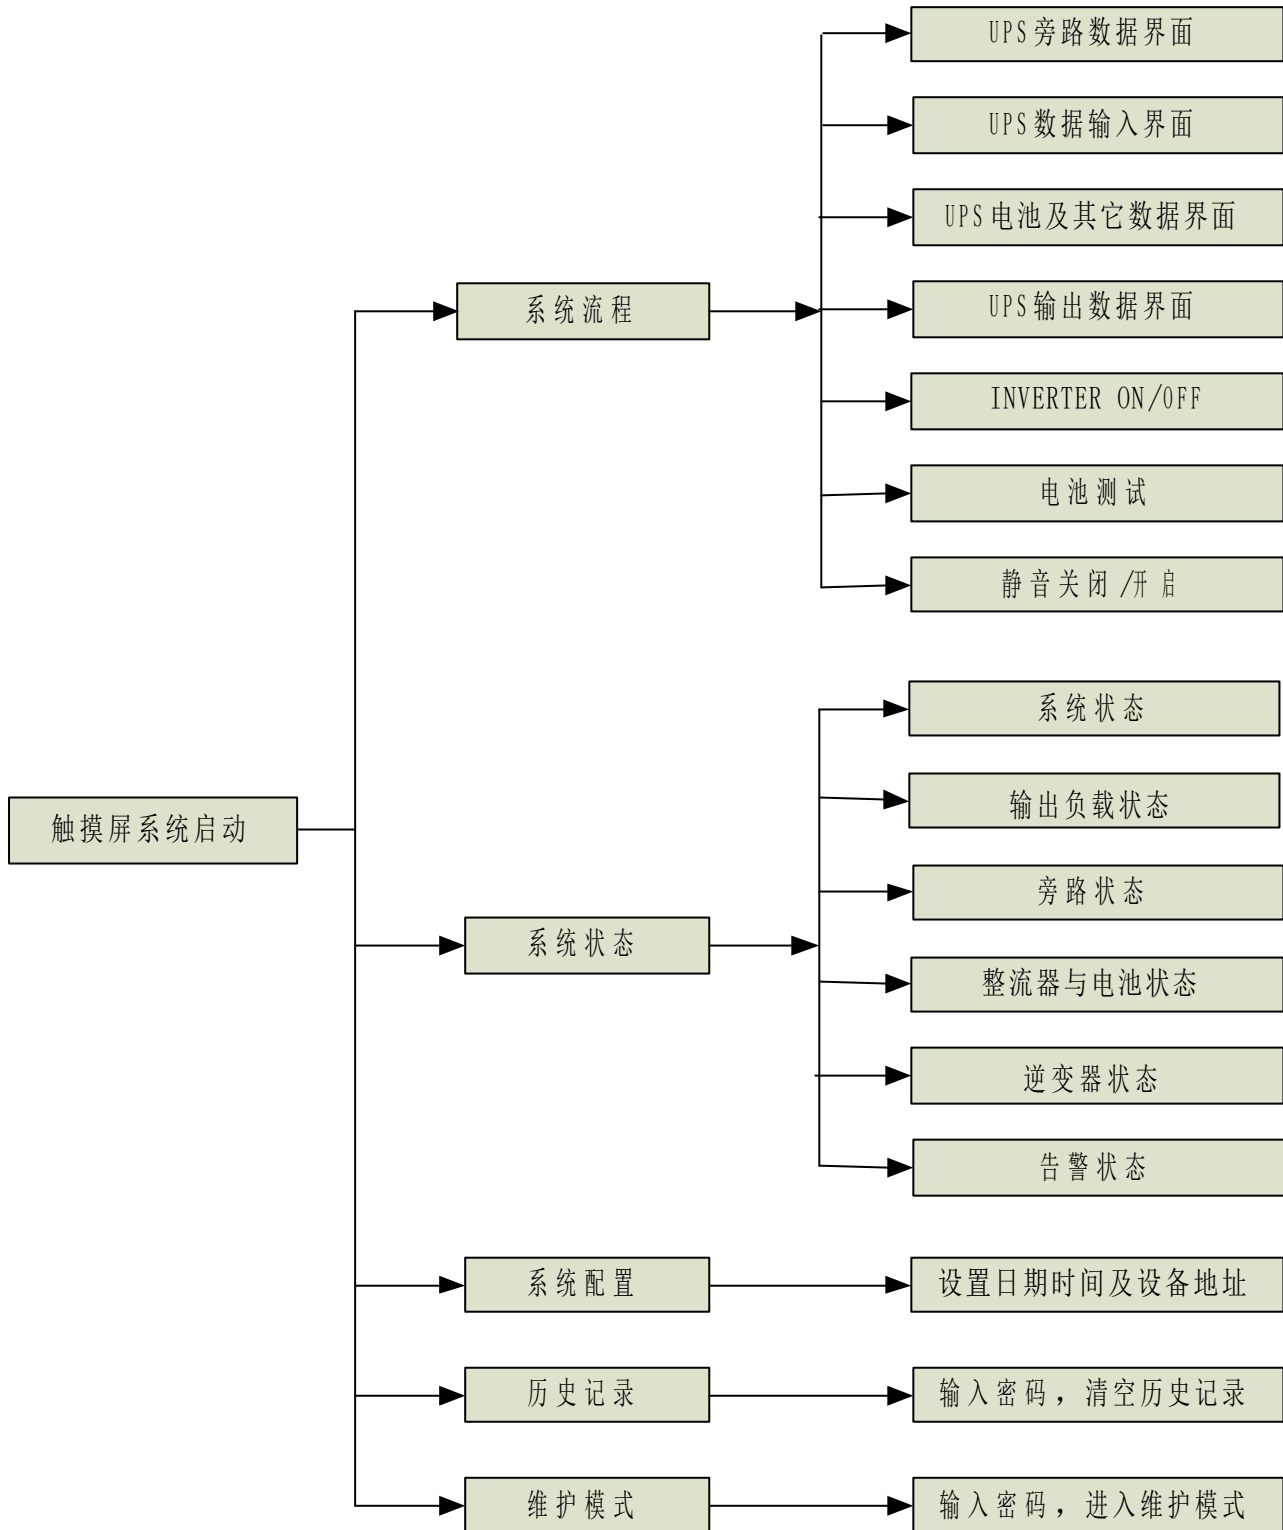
UPS旁路数据界面

UPS数据输入界面

UPS电池及其它数据界面

系统流程

UPS输出数据界面

INVERTER ON/OFF

电池测试

静音关闭 /开启

系统状态

输出负载状态

触摸屏系统启动

旁路状态

系统状态

整流器与电池状态

逆变器状态

告警状态

系统配置

设置日期时间及设备地址

历史记录

输入密码，清空历史记录

维护模式

输入密码，进入维护模式